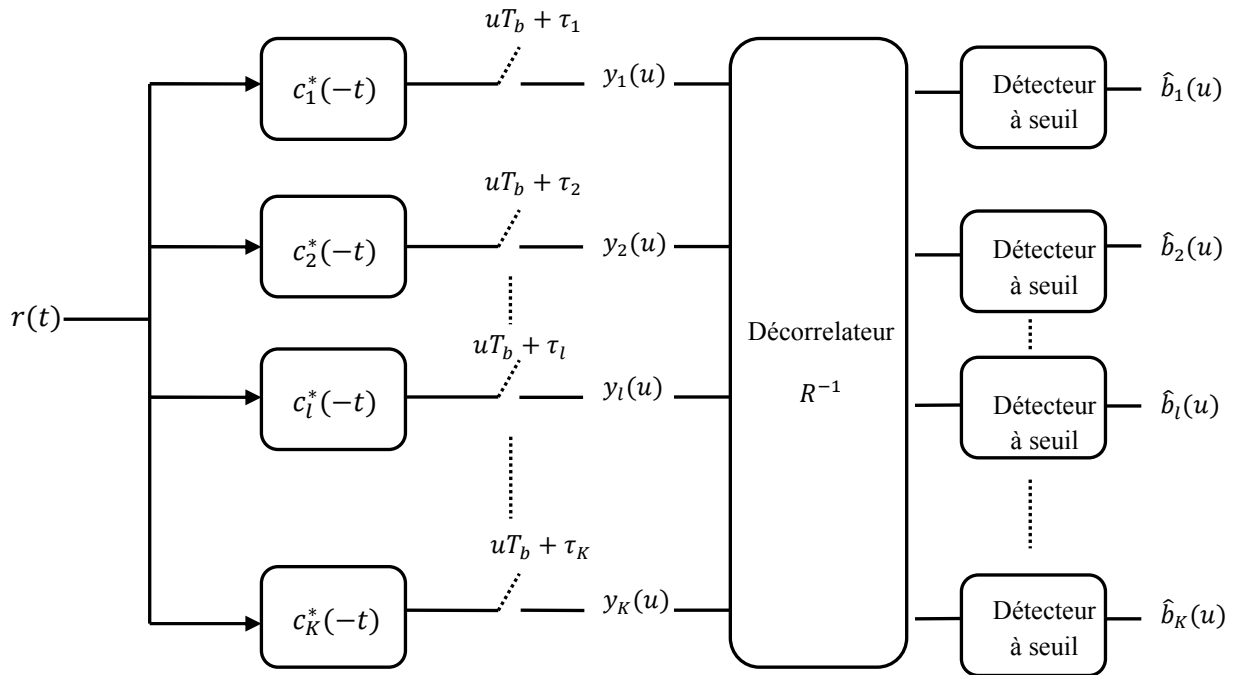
$r(t)$

$c_1^*(-t)$

$uT_b + \tau_1$

$y_1(u)$

$c_2^*(-t)$

$uT_b + \tau_2$

$y_2(u)$

$c_l^*(-t)$

$uT_b + \tau_l$

$y_l(u)$

$c_K^*(-t)$

$uT_b + \tau_K$

$y_K(u)$

Décorrelateur

$R^{-1}$

Détecteur à seuil

$\hat{b}_1(u)$

Détecteur à seuil

$\hat{b}_2(u)$

Détecteur à seuil

$\hat{b}_l(u)$

Détecteur à seuil

$\hat{b}_K(u)$